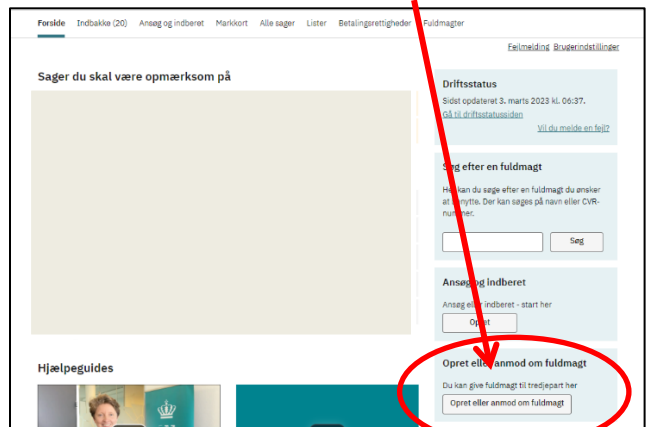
Forside Indbakke (20) Ansøg og indberet Markkort Alle sager Lister Betalingsrettigheder Fuldmagter

Fejlmelding Brugerindstillinger

Sager du skal være opmærksom på

Driftsstatus

Sidst opdateret 3. marts 2023 kl. 06:37.

Gå til driftsstatussiden

Vil du melde en fejl?

Søg efter en fuldmagt

Her kan du søge efter en fuldmagt du ønsker at benytte. Der kan søges på navn eller CVR-nummer.

Søg

Ansøg og indberet

Ansøg eller indberet - start her

Opret

Opret eller anmod om fuldmagt

Du kan give fuldmagt til tredjepart her

Opret eller anmod om fuldmagt

Hjælpeguides